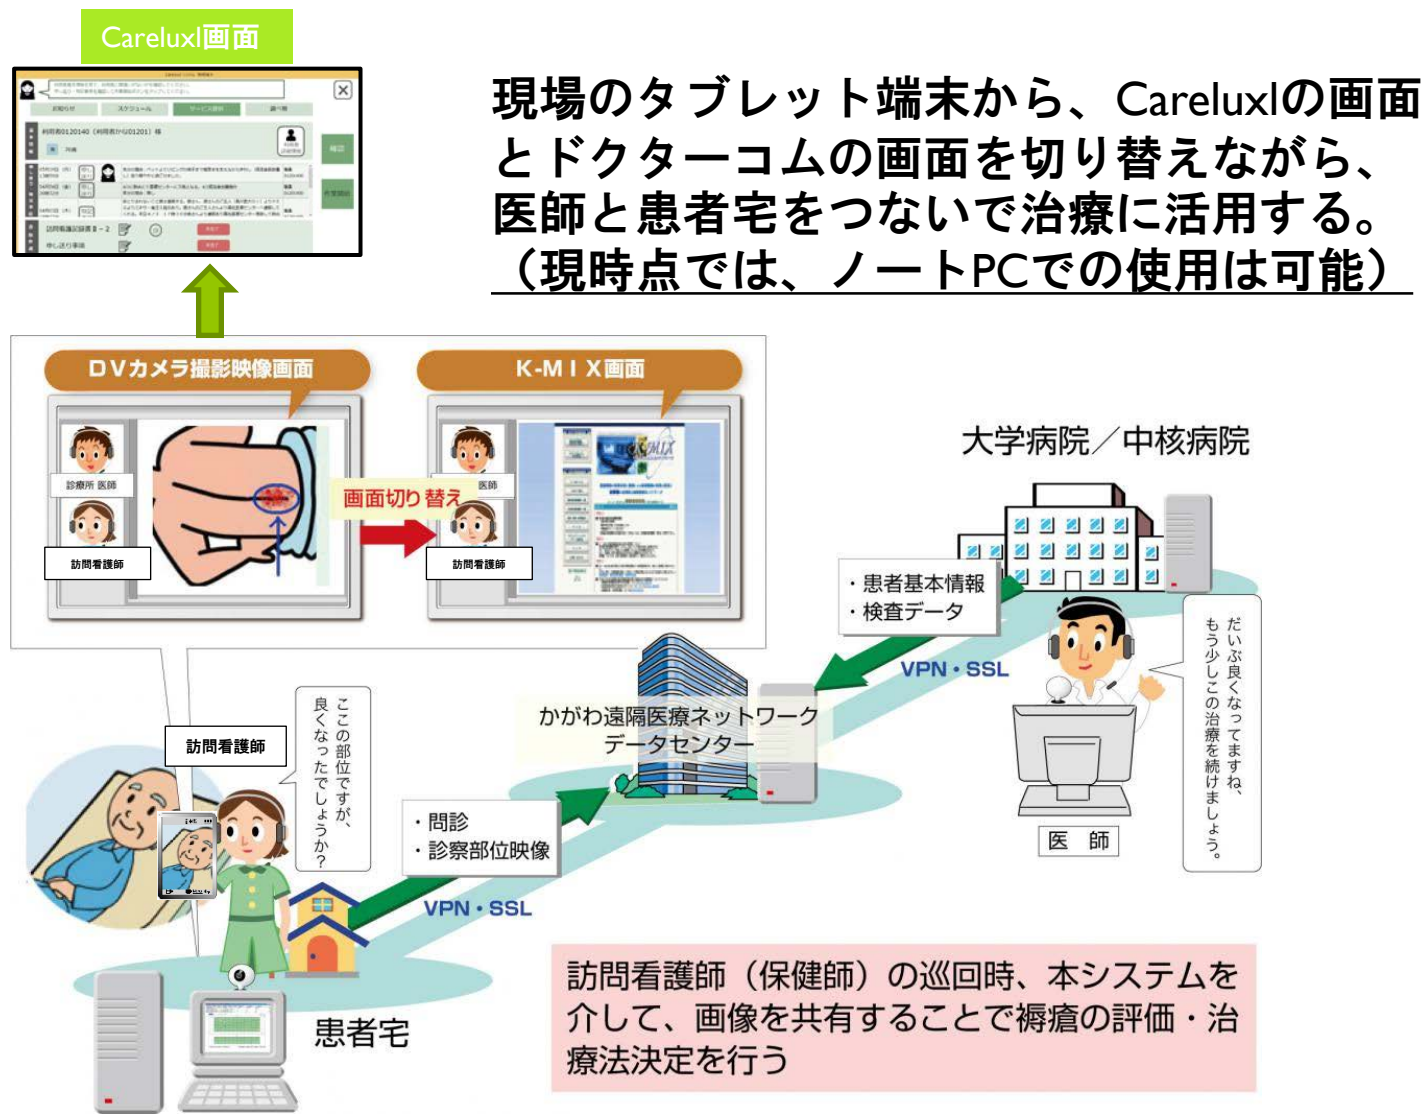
Careluxl画面

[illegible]

現場のタブレット端末から、Careluxlの画面とドクターコムの画面を切り替えながら、医師と患者宅をつないで治療に活用する。（現時点では、ノートPCでの使用は可能）

DVカメラ撮影映像画面

診療所 医師

訪問看護師

K-MIX画面

医師

訪問看護師

画面切り替え

大学病院／中核病院

・患者基本情報
・検査データ

VPN・SSL

だいぶ良くなってますね、もう少しこの治療を続けましょう。

かがわ遠隔医療ネットワークデータセンター

訪問看護師

ここの部位ですが、良くなったでしょうか？

・問診
・診察部位映像

VPN・SSL

医　師

患者宅

訪問看護師（保健師）の巡回時、本システムを介して、画像を共有することで褥瘡の評価・治療法決定を行う